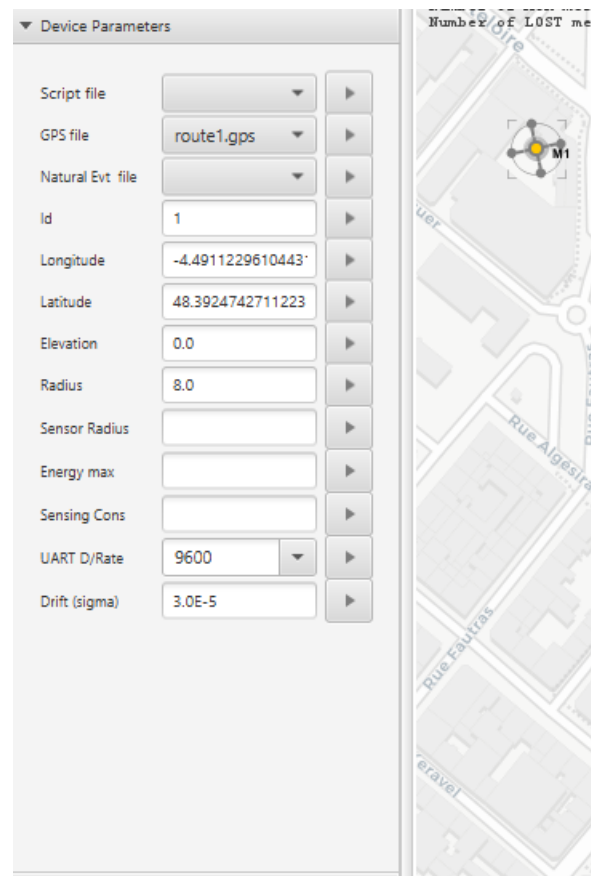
▼ Device Parameters

Script file
GPS file route1.gps
Natural Evt file
Id 1
Longitude -4.4911229610443
Latitude 48.3924742711223
Elevation 0.0
Radius 8.0
Sensor Radius
Energy max
Sensing Cons
UART D/Rate 9600
Drift (sigma) 3.0E-5

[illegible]
Number of LOST me

M1

oire
uer
Rue Algésira
Rue Fautras
eravel